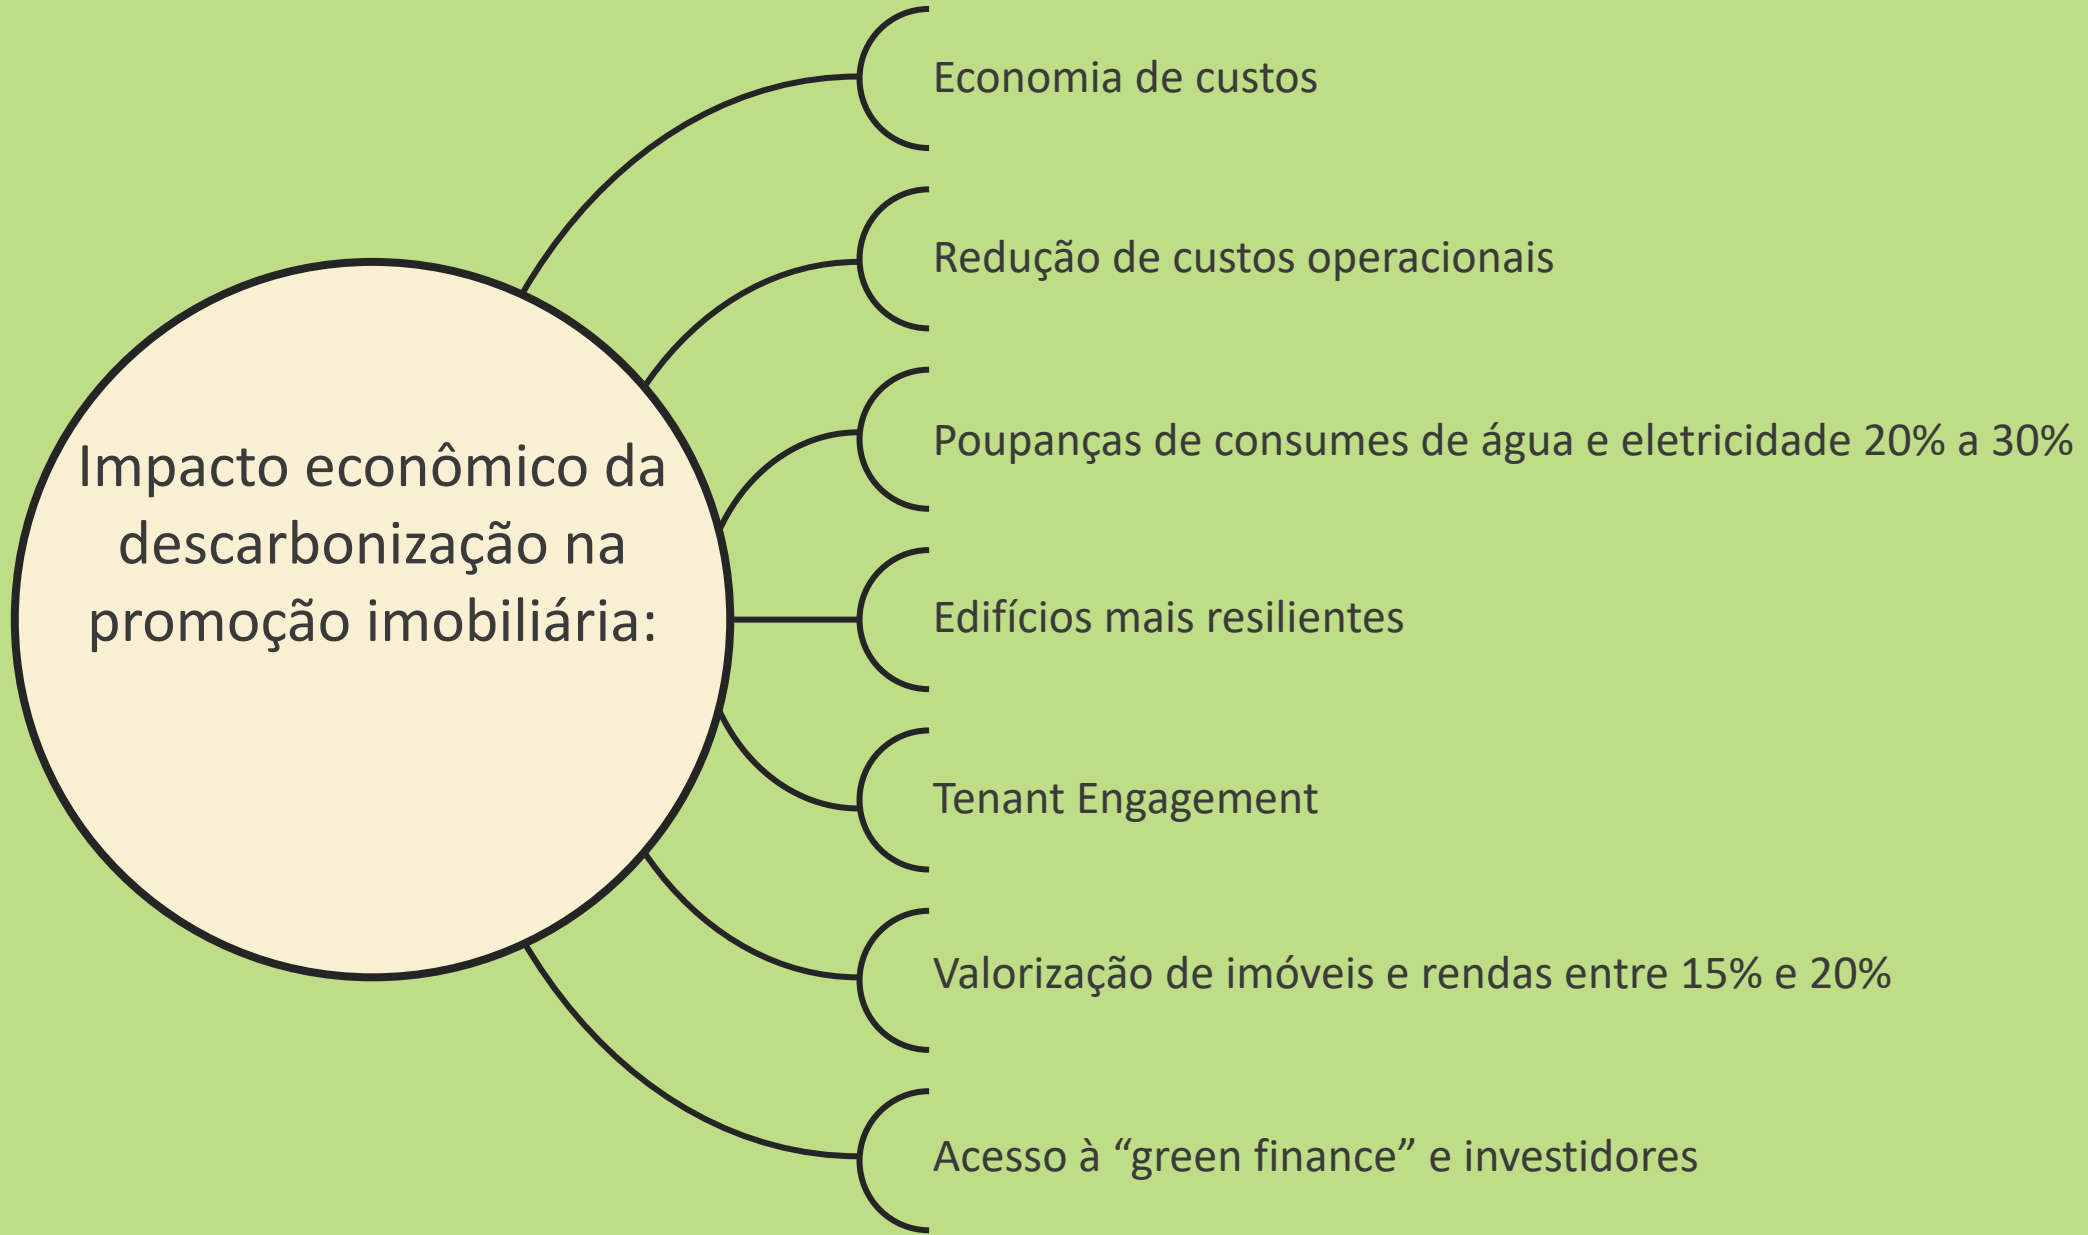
Impacto econômico da descarbonização na promoção imobiliária:

Economia de custos

Redução de custos operacionais

Poupanças de consumes de água e eletricidade 20% a 30%

Edifícios mais resilientes

Tenant Engagement

Valorização de imóveis e rendas entre 15% e 20%

Acesso à “green finance” e investidores